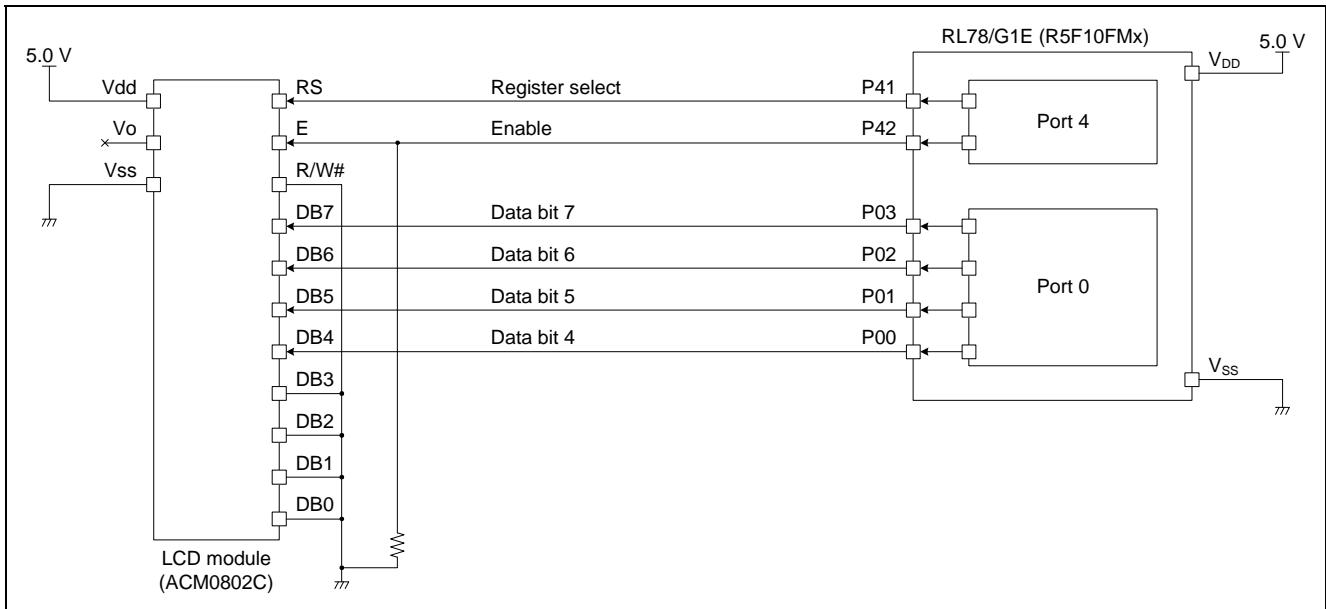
5.0 V

Vdd

Vo

Vss

RS

E

R/W#

DB7

DB6

DB5

DB4

DB3

DB2

DB1

DB0

LCD module
(ACM0802C)

Register select

Enable

Data bit 7

Data bit 6

Data bit 5

Data bit 4

RL78/G1E (R5F10FMx)

P41

P42

P03

P02

P01

P00

Port 4

Port 0

$V_{DD}$

5.0 V

$V_{SS}$